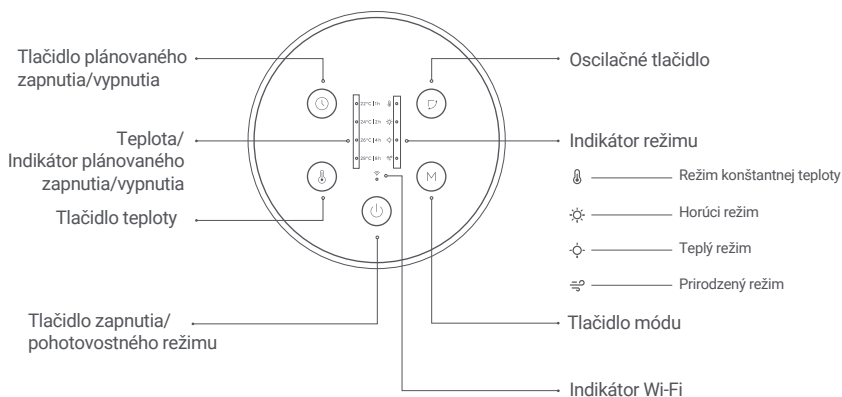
Tlačidlo plánovaného zapnutia/vypnutia

Oscilačné tlačidlo

Teplota/
Indikátor plánovaného zapnutia/vypnutia

Indikátor režimu

Režim konštantnej teploty

Horúci režim

Teplý režim

Prirodzený režim

Tlačidlo teploty

M

Tlačidlo zapnutia/
pohotovostného režimu

Tlačidlo módu

Indikátor Wi-Fi